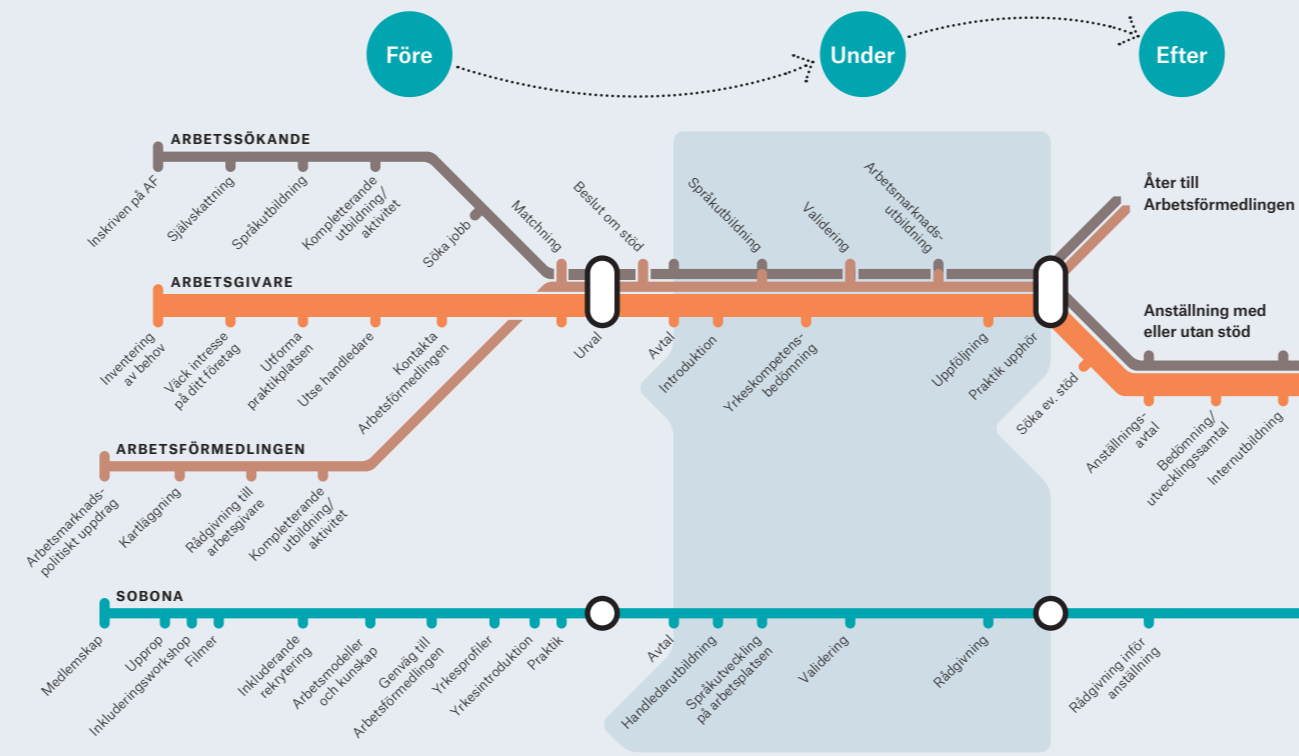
Före

Under

Efter

ARBETSSÖKANDE

Inskriven på AF

Självskattning

Språkutbildning

Kompletterande utbildning/ aktivitet

Söka jobb

Matchning

Beslut om stöd

Språkutbildning

Validering

Arbetsmarknadsutbildning

Åter till Arbetsförmedlingen

ARBETSGIVARE

Inventering av behov

Väck intresse på ditt företag

Utforma praktikplatsen

Utse handledare

Kontakta Arbetsförmedlingen

Urval

Avtal

Introduktion

Yrkeskompetensbedömning

Uppföljning

Praktik upphör

Söka ev. stöd

Anställning med eller utan stöd

Anställningsavtal

Bedömning/ utvecklingssamtal

Internutbildning

ARBETSFÖRMEDLINGEN

Arbetsmarknadspolitiskt uppdrag

Kartläggning

Rådgivning till arbetsgivare

Kompletterande utbildning/ aktivitet

SOBONA

Medlemskap

Upprop

Inkluderingsworkshop

Filmer

Inkluderande rekrytering

Arbetsmodeller och kunskap

Genväg till Arbetsförmedlingen

Yrkesprofiler

Yrkesintroduktion

Praktik

Avtal

Handledarutbildning

Språkutveckling på arbetsplatsen

Validering

Rådgivning

Rådgivning inför anställning